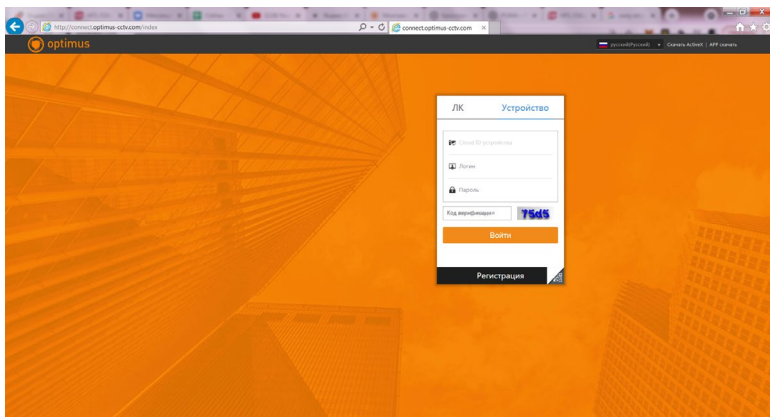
http://connect.optimus-cctv.com/index
connect.optimus-cctv.com

optimus

русский(Русский) Скачать ActiveX | APP скачать

ЛК
Устройство

Cloud ID устройства
Логин
Пароль
Код верификации
75d5
Войти

Регистрация